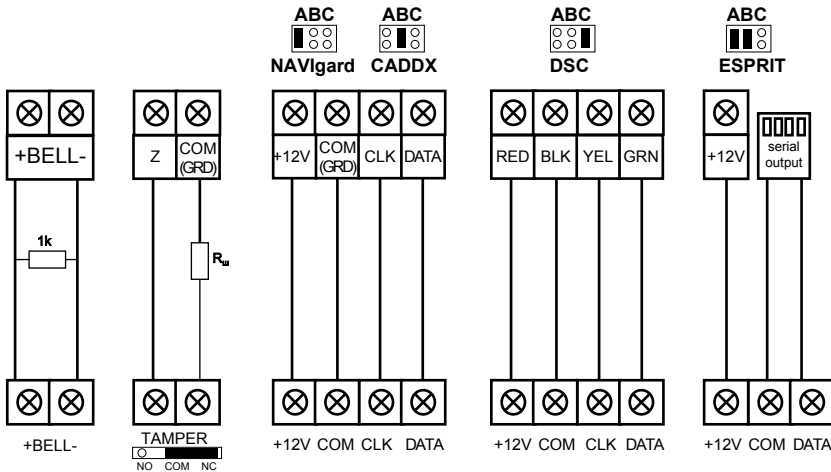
ABC
NAVIgard

ABC
CADDX

ABC
DSC

ABC
ESPRIT

+BELL-

1k

Z
COM (GRD)

$R_w$

+12V
COM (GRD)
CLK
DATA

RED
BLK
YEL
GRN

+12V
serial output

+BELL-

TAMPER
NO COM NC

+12V COM CLK DATA

+12V COM CLK DATA

+12V COM DATA